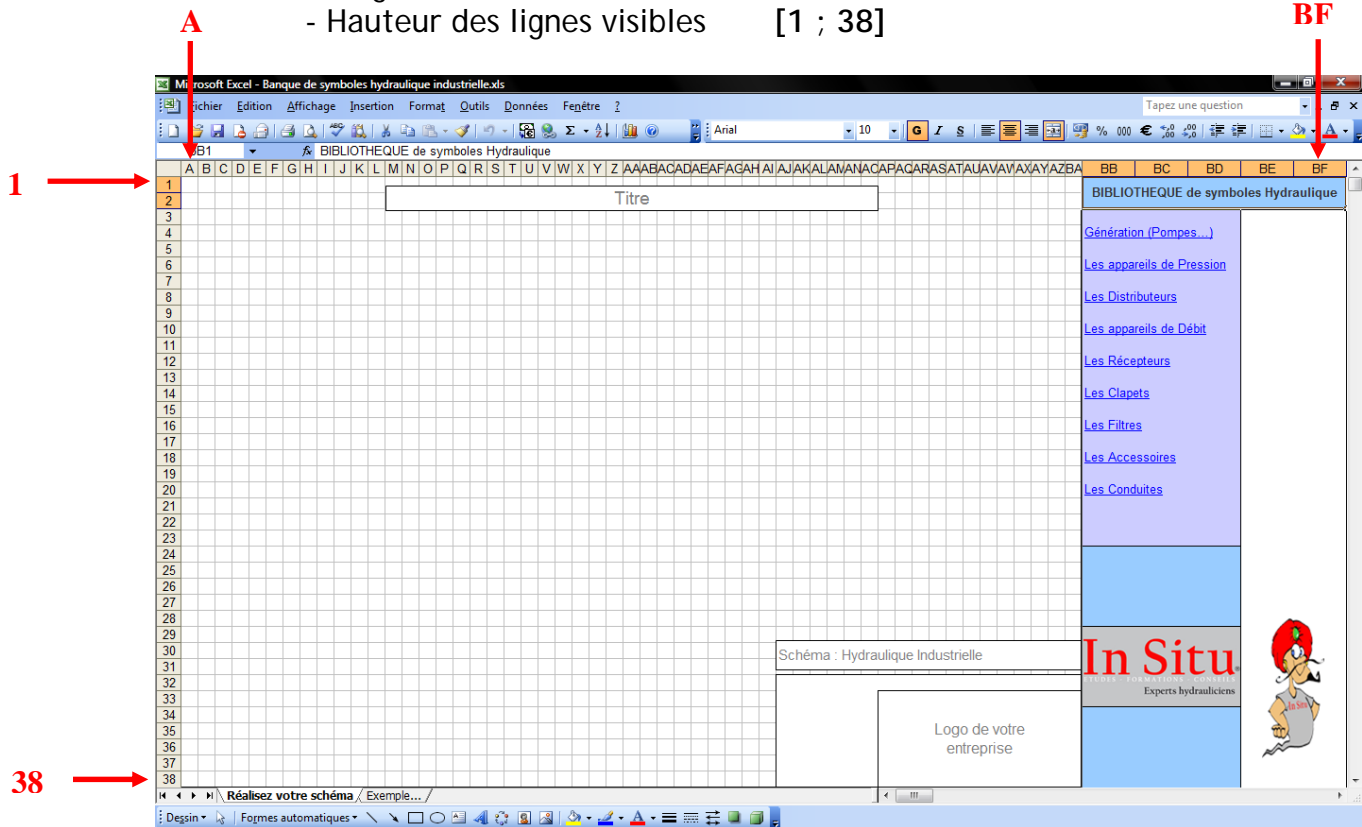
A

- Hauteur des lignes visibles [1 ; 38]

BF

1

38

Microsoft Excel - Banque de symboles hydraulique industrielle.xls

Fichier Edition Affichage Insertion Format Outils Données Fenêtre ?

Tapez une question

Arial 10 G I S

BB1 fx BIBLIOTHEQUE de symboles Hydraulique

| A | B | C | D | E | F | G | H | I | J | K | L | M | N | O | P | Q | R | S | T | U | V | W | X | Y | Z | AA | AB | AC | AD | AE | AF | AG | AH | AI | AJ | AK | AL | AM | AN | AO | AP | AQ | AR | AS | AT | AU | AV | AW | AX | AY | AZ | BA | BB | BC | BD | BE | BF |

1 2 3 4 5 6 7 8 9 10 11 12 13 14 15 16 17 18 19 20 21 22 23 24 25 26 27 28 29 30 31 32 33 34 35 36 37 38

Titre

BIBLIOTHEQUE de symboles Hydraulique

Génération (Pompes...)

Les appareils de Pression

Les Distributeurs

Les appareils de Débit

Les Récepteurs

Les Clapets

Les Filtres

Les Accessoires

Les Conduites

Schéma : Hydraulique Industrielle

Logo de votre entreprise

In Situ

ETUDES - FORMATIONS - CONSEILS

Experts hydrauliciens

In Situ

Réalisez votre schéma Exemple...

Dessin Formes automatiques